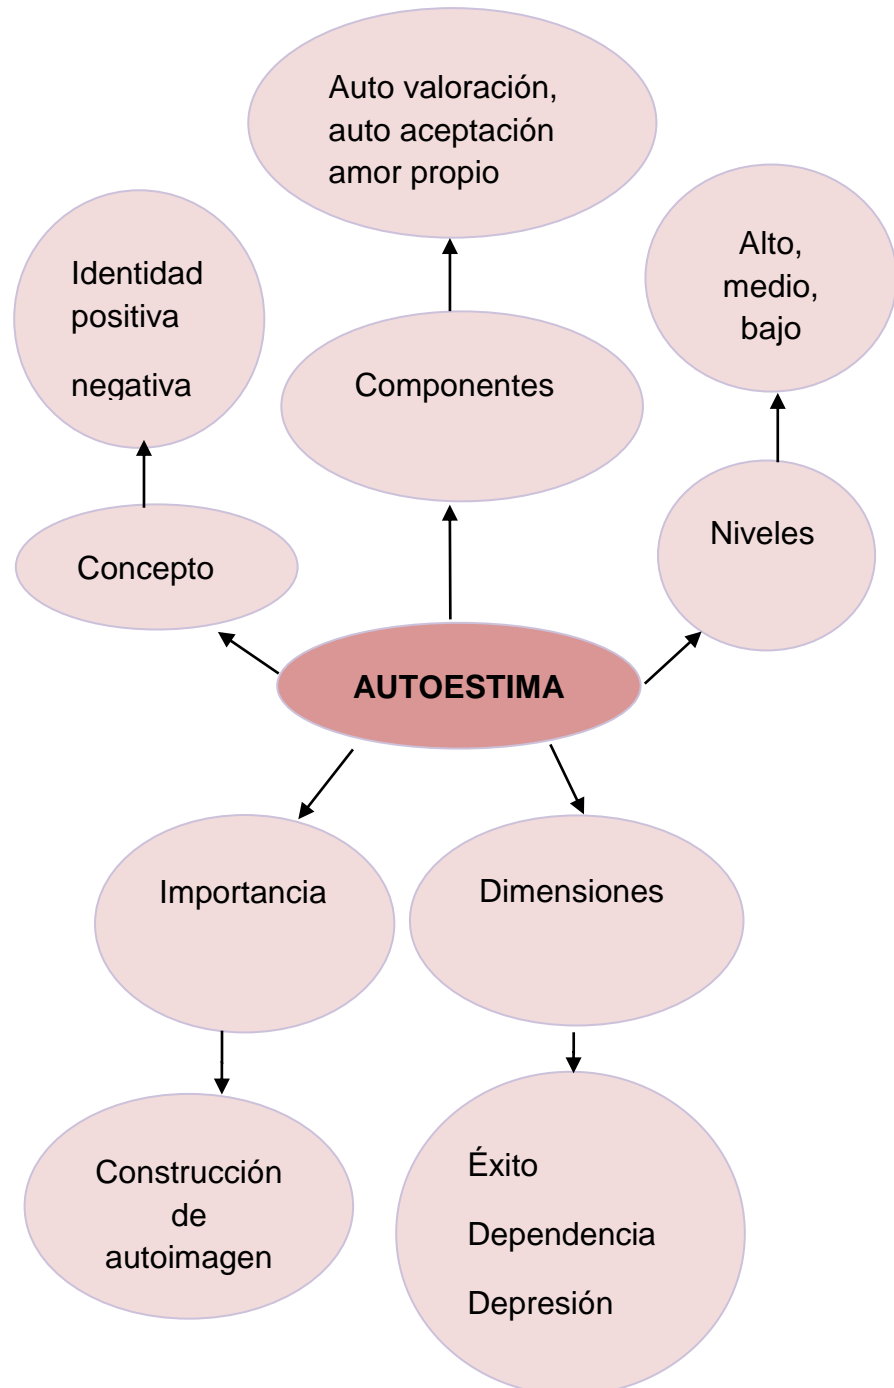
Auto valoración, auto aceptación amor propio

Identidad positiva negativa

Componentes

Alto, medio, bajo

Concepto

Niveles

AUTOESTIMA

Importancia

Dimensiones

Construcción de autoimagen

Éxito
Dependencia
Depresión